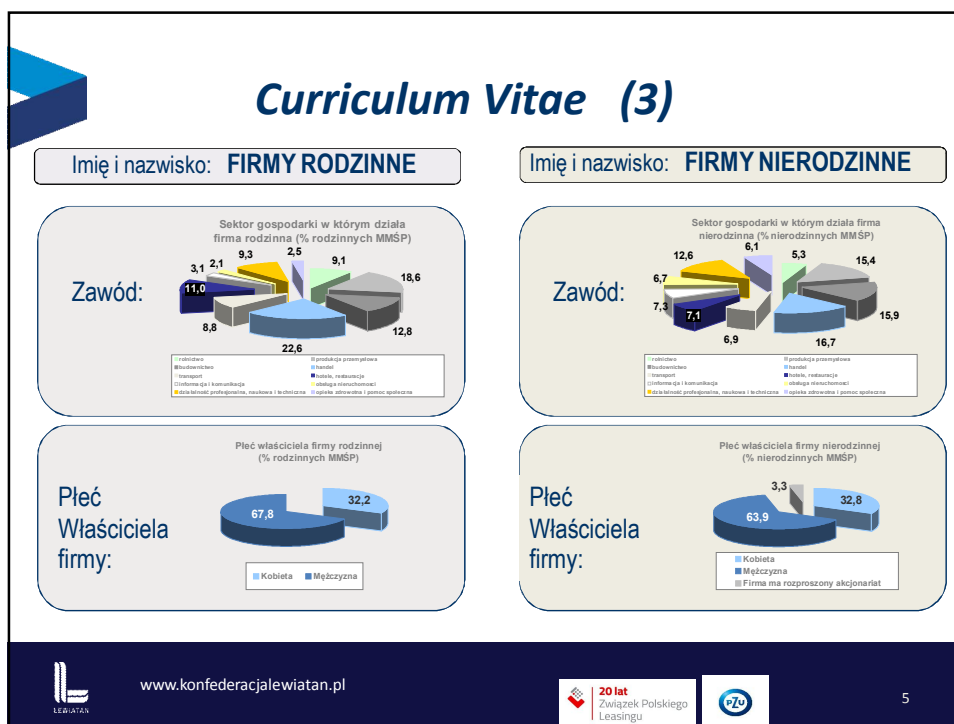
Curriculum Vitae (3)

Imię i nazwisko: FIRMY RODZINNE

Imię i nazwisko: FIRMY NIERODZINNE

Zawód:

Sektor gospodarki w którym działa firma rodzinna (% rodzinnych MMŚP)

2,5
9,3
2,1
3,1
11,0
8,8
22,6
12,8
18,6
9,1

rolnictwo
produkcja przemysłowa
budownictwo
handel
transport
hotele, restauracje
informacja i komunikacja
obsługa nieruchomości
działalność profesjonalna, naukowa i techniczna
opieka zdrowotna i pomoc społeczna

Zawód:

Sektor gospodarki w którym działa firma nierodzinna (% nierodzinnych MMŚP)

12,6
6,1
5,3
15,4
6,7
7,3
7,1
6,9
16,7
15,9

rolnictwo
produkcja przemysłowa
budownictwo
handel
transport
hotele, restauracje
informacja i komunikacja
obsługa nieruchomości
działalność profesjonalna, naukowa i techniczna
opieka zdrowotna i pomoc społeczna

Płeć Właściciela firmy:

Płeć właściciela firmy rodzinnej (% rodzinnych MMŚP)

67,8
32,2

Kobieta
Mężczyzna

Płeć Właściciela firmy:

Płeć właściciela firmy nierodzinnej (% nierodzinnych MMŚP)

3,3
32,8
63,9

Kobieta
Mężczyzna
Firma ma rozproszony akcjonariat

LEWIATAN

www.konfederacjalewiatan.pl

20 lat
Związek Polskiego Leasingu

PZU

5